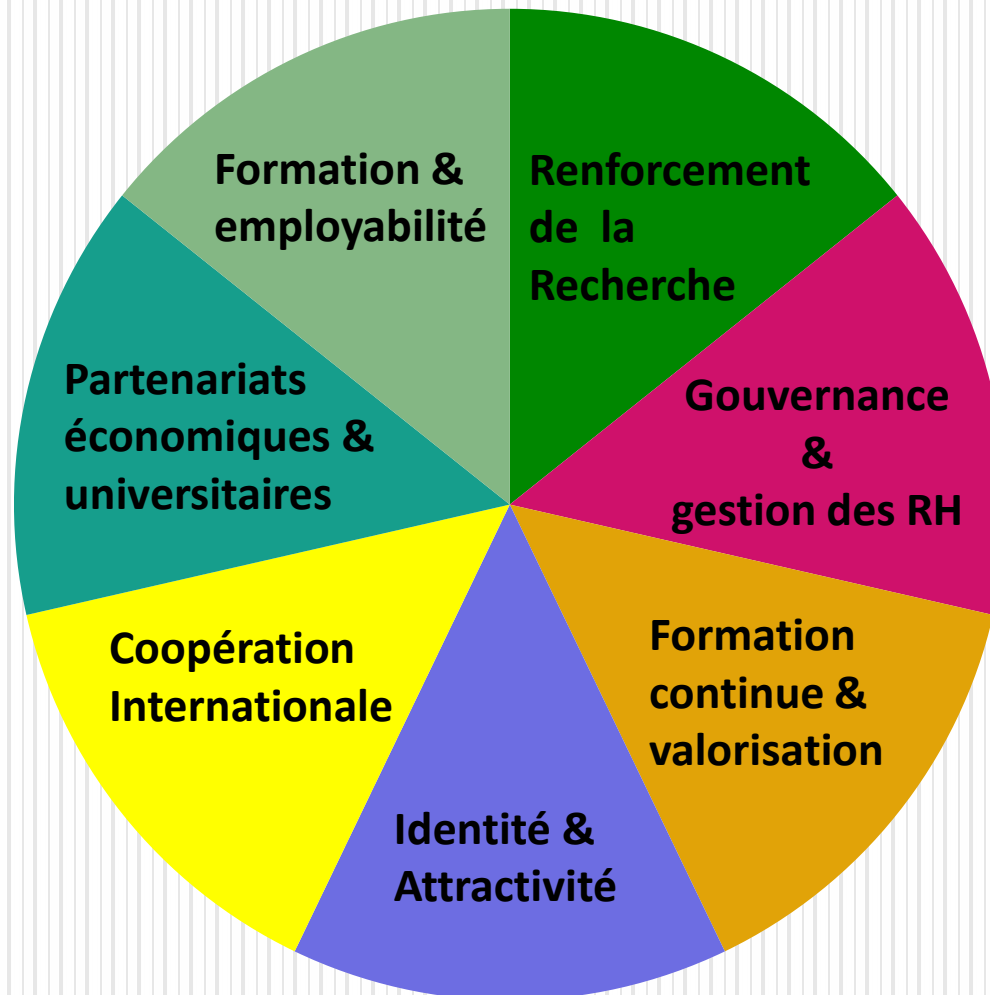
Renforcement de la Recherche

Gouvernance & gestion des RH

Formation continue & valorisation

Identité & Attractivité

Coopération Internationale

Partenariats économiques & universitaires

Formation & employabilité